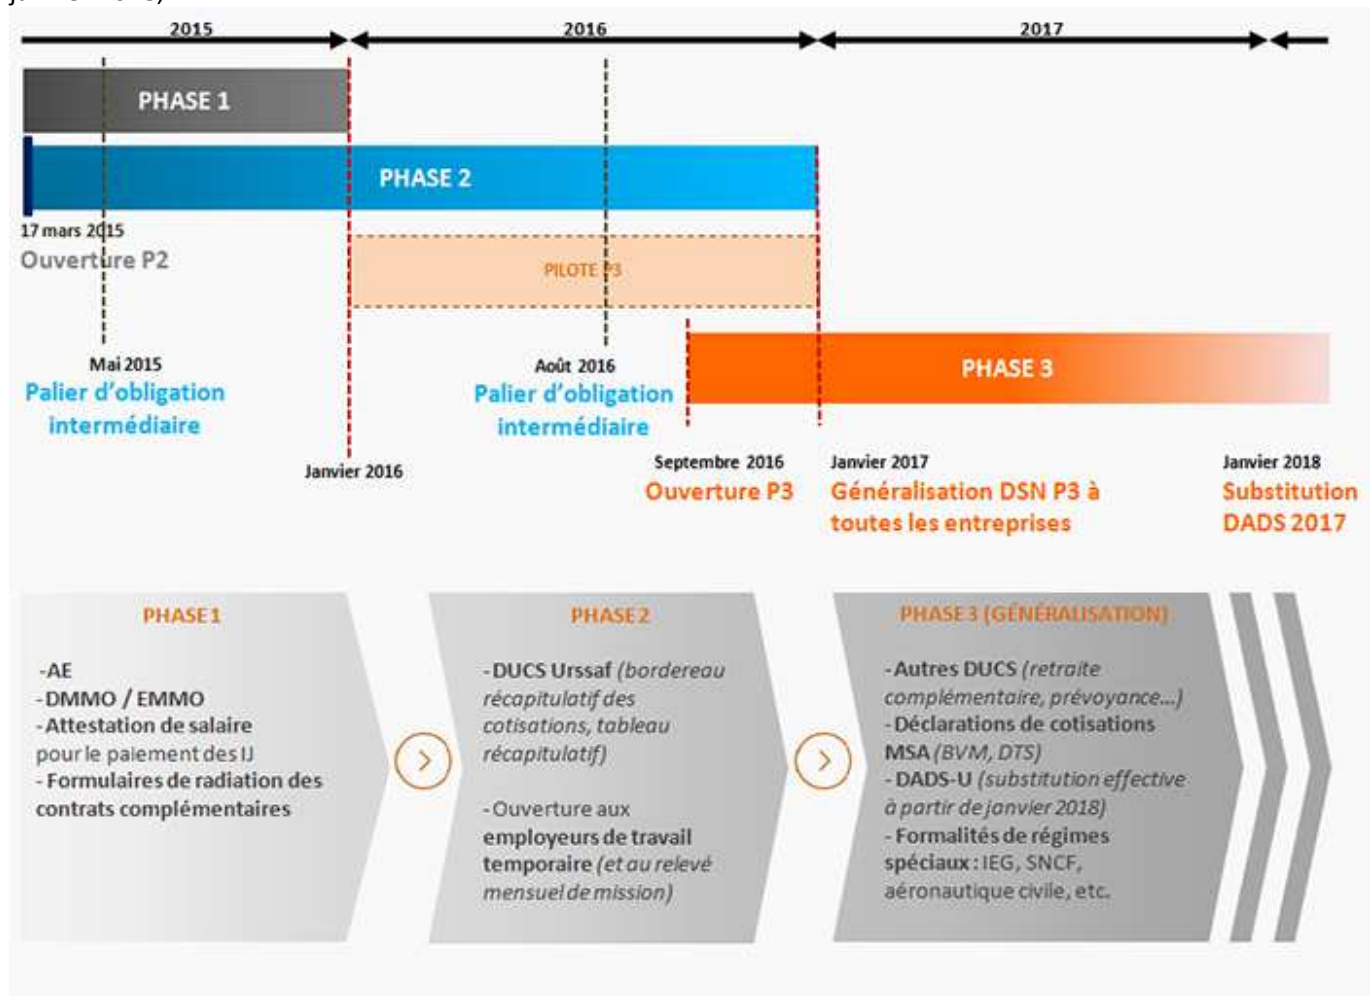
2015

2016

2017

PHASE 1

PHASE 2

17 mars 2015
Ouverture P2

PILOTE P3

Mai 2015
Palier d'obligation intermédiaire

Août 2016
Palier d'obligation intermédiaire

PHASE 3

Janvier 2016

Septembre 2016
Ouverture P3

Janvier 2017
Généralisation DSN P3 à toutes les entreprises

Janvier 2018
Substitution DADS 2017

PHASE 1

-AE
-DMMO / EMMO
-Attestation de salaire pour le paiement des IJ
- Formulaires de radiation des contrats complémentaires

PHASE 2

-DUCS Urssaf *(bordereau récapitulatif des cotisations, tableau récapitulatif)*

-Ouverture aux employeurs de travail temporaire *(et au relevé mensuel de mission)*

PHASE 3 (GÉNÉRALISATION)

-Autres DUCS *(retraite complémentaire, prévoyance...)*
-Déclarations de cotisations MSA *(BVM, DTS)*
-DADS-U *(substitution effective à partir de janvier 2018)*
-Formalités de régimes spéciaux : IEG, SNCF, aéronautique civile, etc.